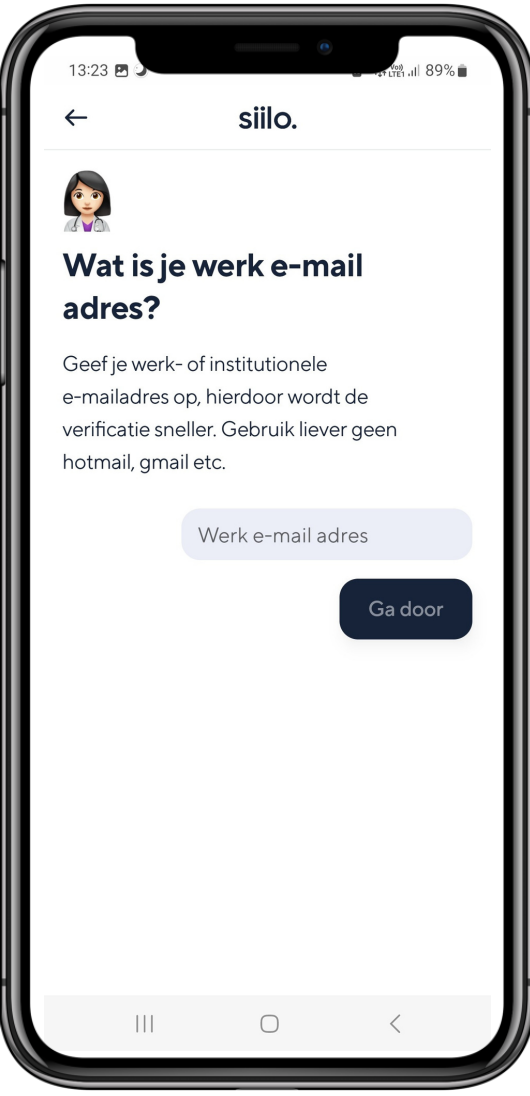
13:23 89%

←

siilo.

Wat is je werk e-mail adres?

Geef je werk- of institutionele e-mailadres op, hierdoor wordt de verificatie sneller. Gebruik liever geen hotmail, gmail etc.

Werk e-mail adres

Ga door